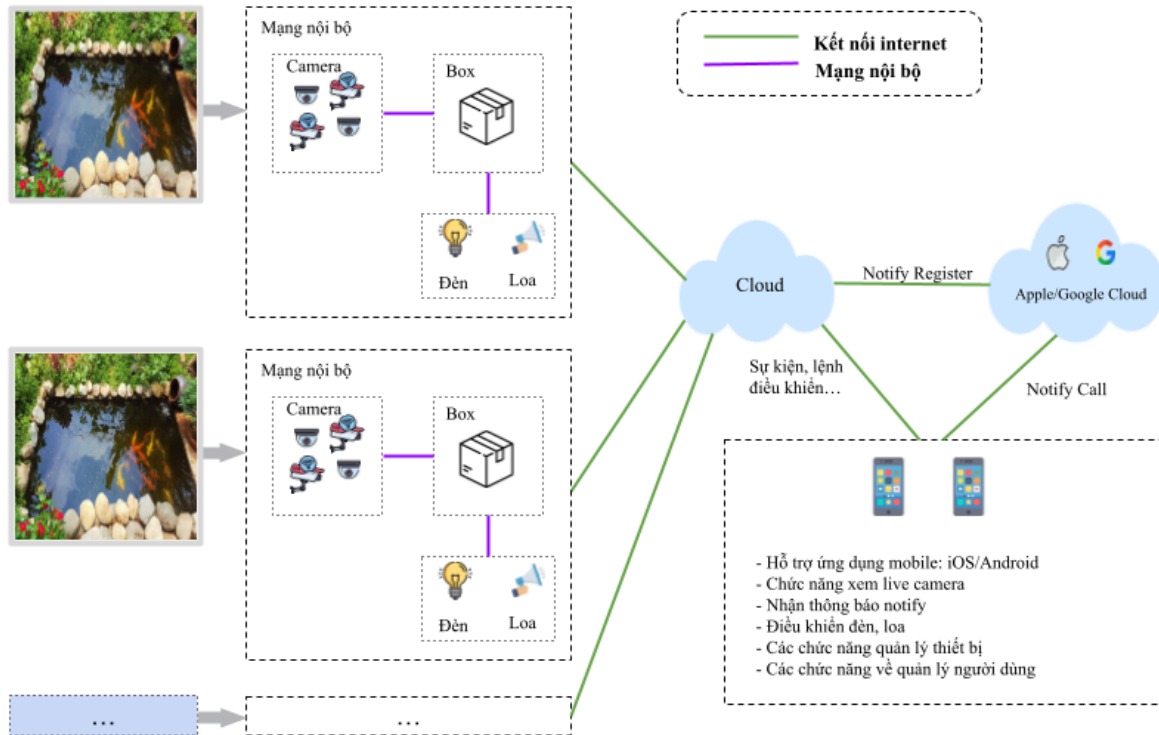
Mạng nội bộ

Camera

Box

Đèn

Loa

Kết nối internet

Mạng nội bộ

Cloud

Notify Register

Apple/Google Cloud

Sự kiện, lệnh điều khiển…

Notify Call

Mạng nội bộ

Camera

Box

Đèn

Loa

- Hỗ trợ ứng dụng mobile: iOS/Android
- Chức năng xem live camera
- Nhận thông báo notify
- Điều khiển đèn, loa
- Các chức năng quản lý thiết bị
- Các chức năng về quản lý người dùng

…

…